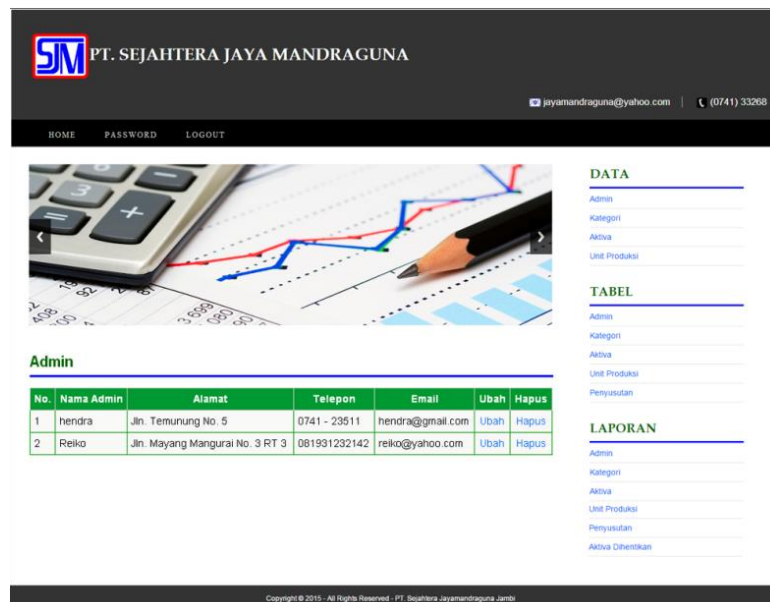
SJM PT. SEJAHTERA JAYA MANDRAGUNA

jayamandraguna@yahoo.com | (0741) 33268

HOME PASSWORD LOGOUT

Admin

| No. | Nama Admin | Alamat | Telepon | Email | Ubah | Hapus |
|---|---|---|---|---|---|---|
| 1 | hendra | Jln. Temunung No. 5 | 0741 - 23511 | hendra@gmail.com | Ubah | Hapus |
| 2 | Reiko | Jln. Mayang Mangurai No. 3 RT 3 | 081931232142 | reiko@yahoo.com | Ubah | Hapus |

DATA
Admin
Kategori
Aktiva
Unit Produksi

TABEL
Admin
Kategori
Aktiva
Unit Produksi
Penyusutan

LAPORAN
Admin
Kategori
Aktiva
Unit Produksi
Penyusutan
Aktiva Dihentikan

Copyright © 2015 - All Rights Reserved - PT. Sejahtera Jayamandraguna Jambi